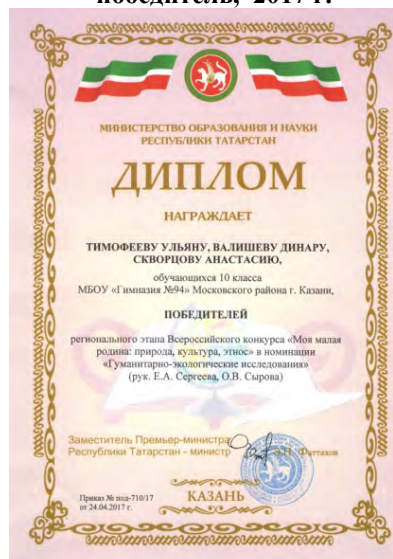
победитель, 2017 г.

МИНИСТЕРСТВО ОБРАЗОВАНИЯ И НАУКИ РЕСПУБЛИКИ ТАТАРСТАН

ДИПЛОМ

НАГРАЖДАЕТ

ТИМОФЕЕВУ УЛЬЯНУ, ВАЛИШЕВУ ДИНАРУ, СКВОРЦОВУ АНАСТАСИЮ,

обучающихся 10 класса МБОУ «Гимназия №94» Московского района г. Казани,

ПОБЕДИТЕЛЕЙ

регионального этапа Всероссийского конкурса «Моя малая родина: природа, культура, этнос» в номинации «Гуманитарно-экологические исследования» (рук. Е.А. Сергеева, О.В. Сырова)

Заместитель Премьер-министра Республики Татарстан - министр Э.Н. Фаттахов

Приказ № под-710/17 от 24.04.2017 г.

КАЗАНЬ